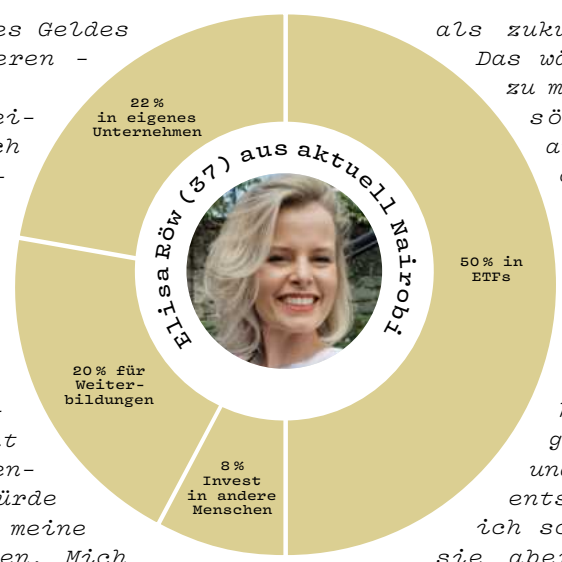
es Geldes
eren -

ei-
eh
-

t
en-
ürde
meine
n. Mich

als zuku
Das w
zu m
sö
a

22 %
in eigenes
Unternehmen

Elisa Röw (37) aus aktuell Nairobi

50 % in
ETFs

20 % für
Weiter-
bildungen

8 %
Invest
in andere
Menschen

g
un
ents
ich s
sie aber